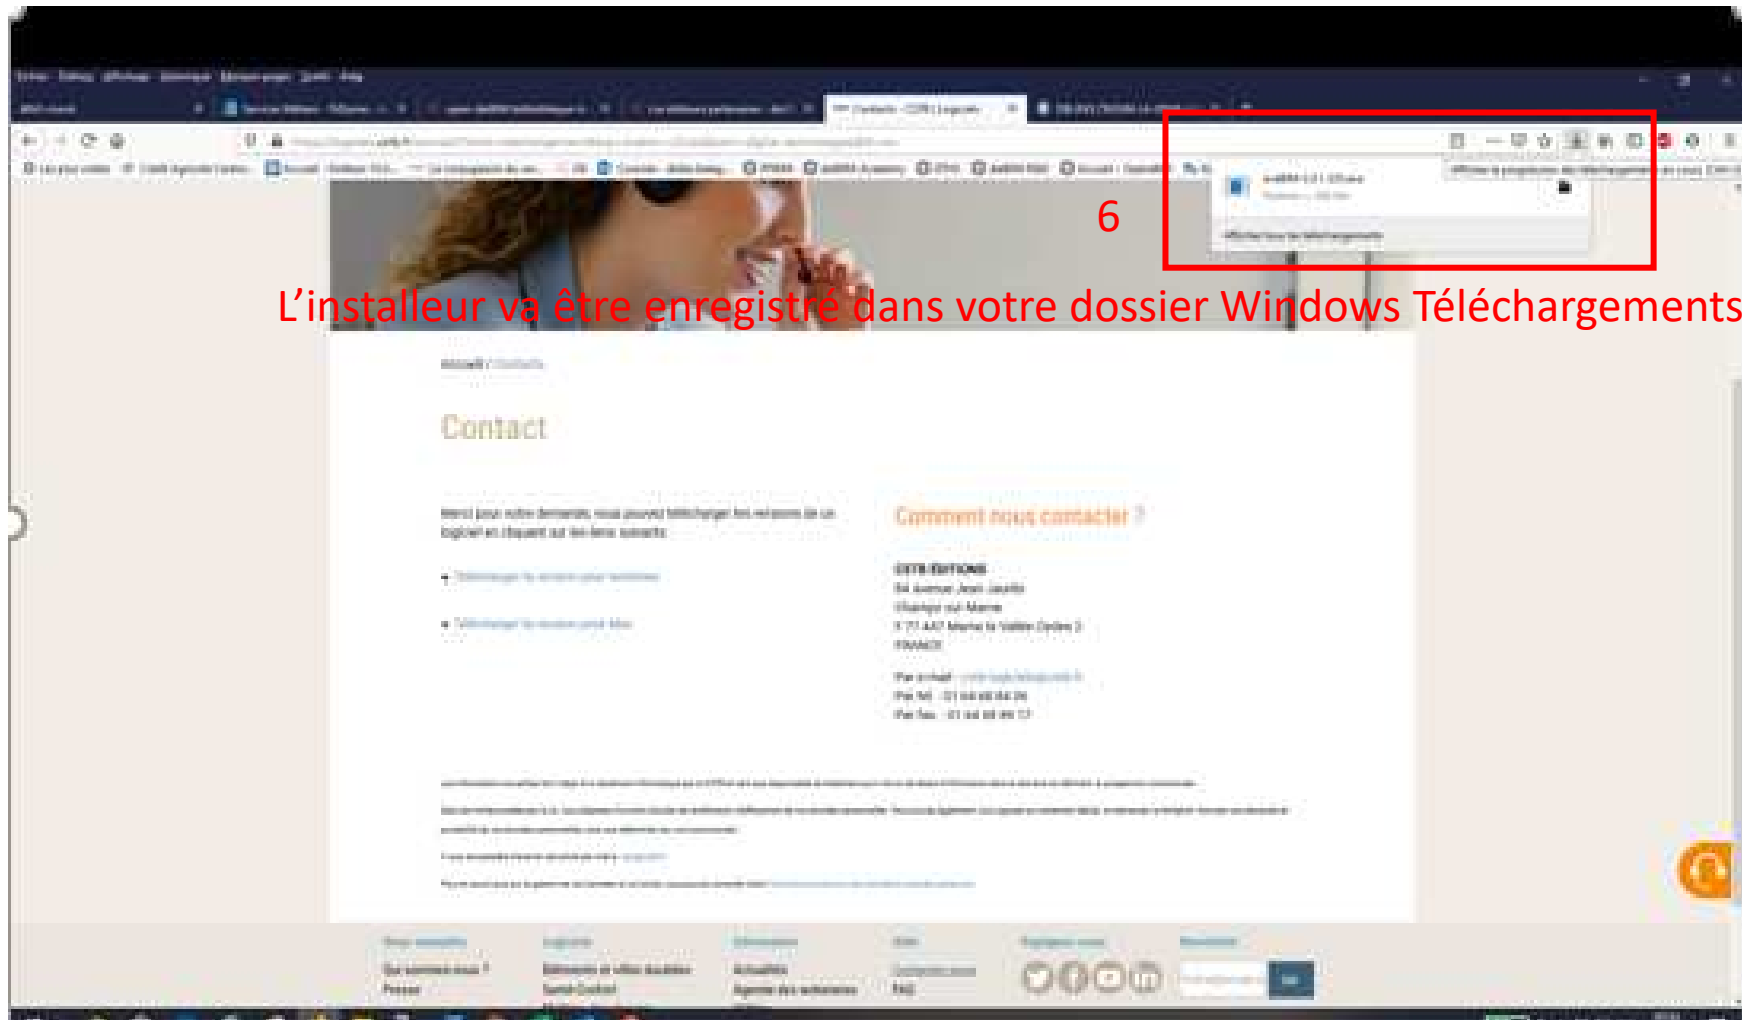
6

L'installeur va être enregistré dans votre dossier Windows Téléchargements

Accueil / Contacts

Contact

Merci pour votre demande, vous pouvez télécharger les versions de ce logiciel en cliquant sur les liens suivants

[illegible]

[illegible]

Comment nous contacter ?

CSTB ÉDITIONS
84 avenue Jean Jaurès
Champs-sur-Marne
F 77 447 Marne la Vallée Cedex 2
FRANCE

Par e-mail : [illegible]
Par tél. : 01 64 68 84 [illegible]
Par fax : 01 64 68 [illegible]

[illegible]

Qui sommes-nous ?
Presse
Bâtiments et villes durables
Santé Confort
Actualités
Agenda des événements
FAQ